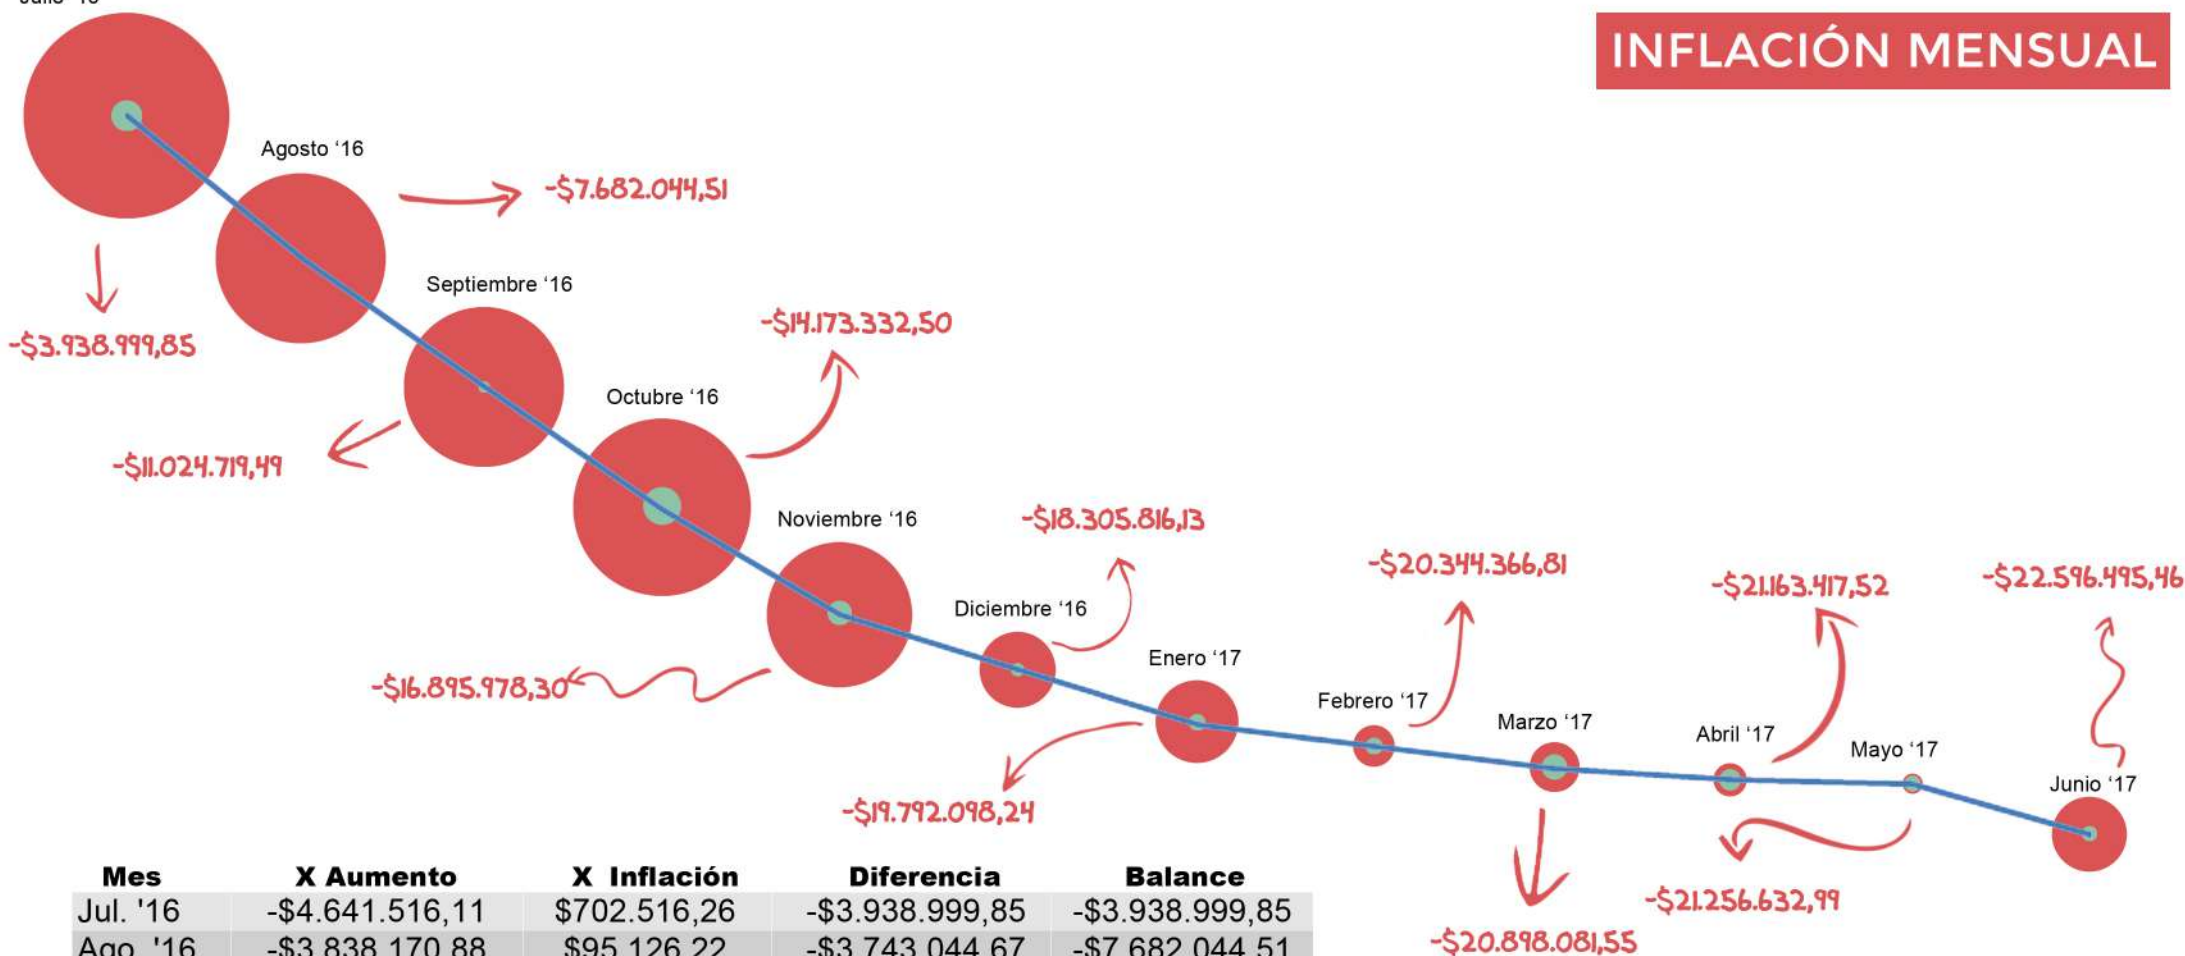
Julio '16

INFLACIÓN MENSUAL

Agosto '16
-$7.682.044,51
-$3.938.999,85
Septiembre '16
-$14.173.332,50
-$11.024.719,49
Octubre '16
Noviembre '16
-$18.305.816,13
-$20.344.366,81
-$21.163.417,52
-$22.596.495,46
Diciembre '16
Enero '17
-$16.895.978,30
Febrero '17
Marzo '17
Abril '17
Mayo '17
Junio '17
-$19.792.098,24
-$21.256.632,99
-$20.898.081,55

| Mes | X Aumento | X Inflación | Diferencia | Balance |
|---|---|---|---|---|
| Jul. '16 | -$4.641.516,11 | $702.516,26 | -$3.938.999,85 | -$3.938.999,85 |
| Ago. '16 | -$3.838.170,88 | $95.126,22 | -$3.743.044,67 | -$7.682.044,51 |